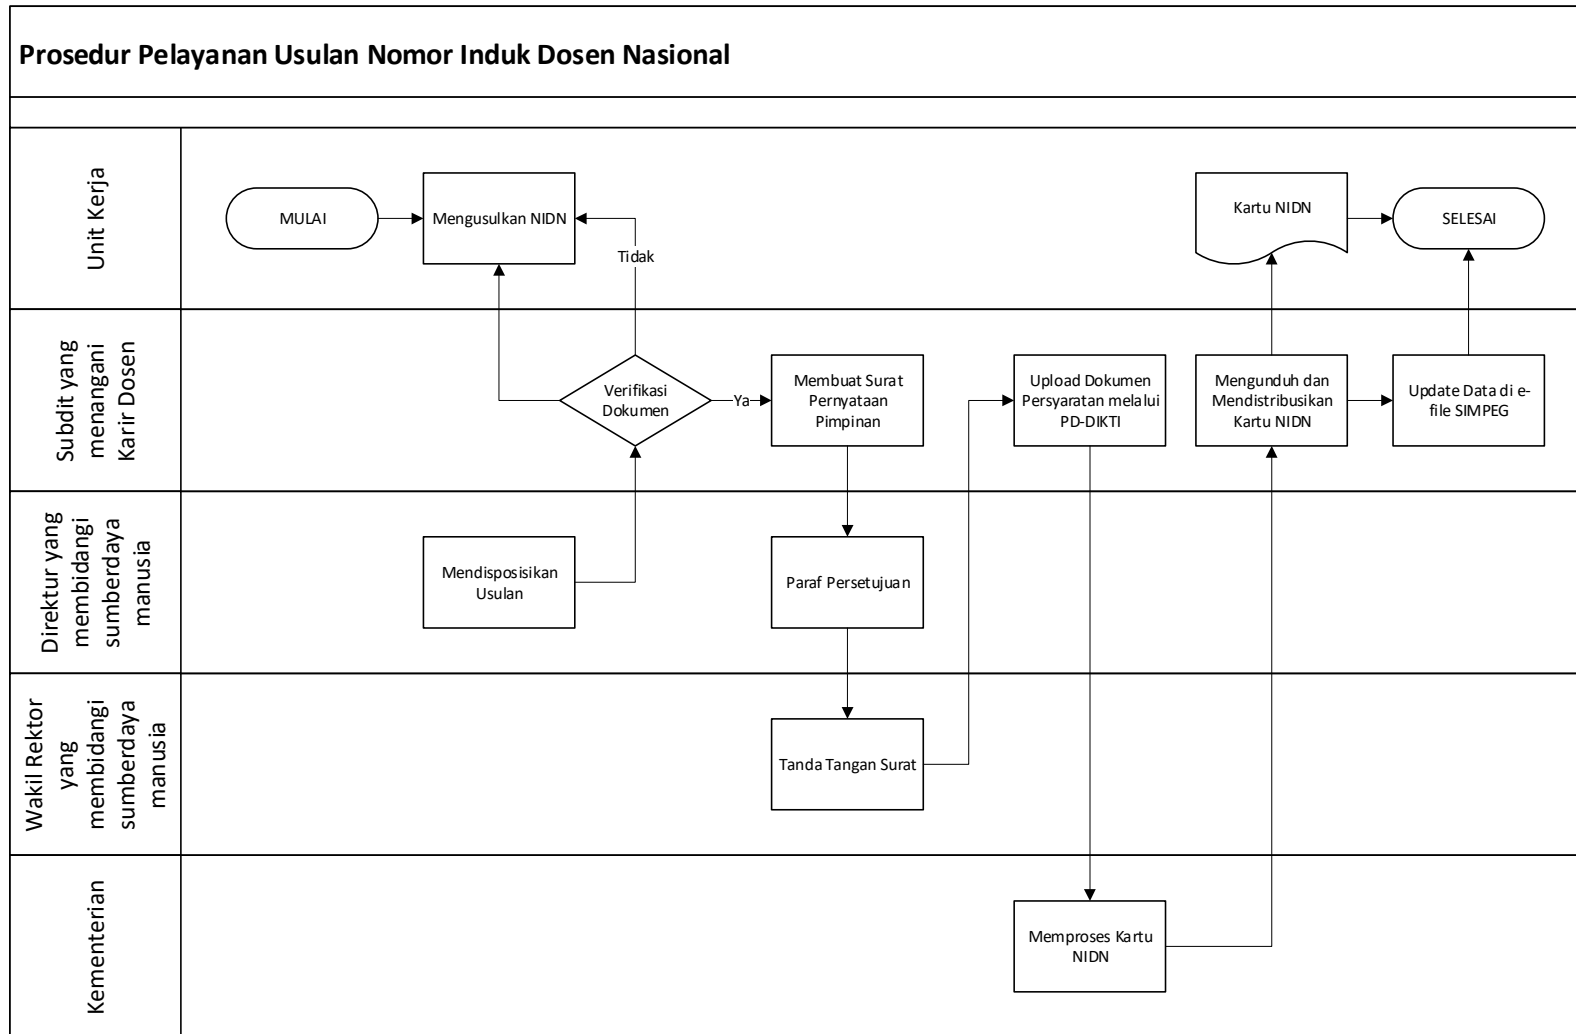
Prosedur Pelayanan Usulan Nomor Induk Dosen Nasional

Unit Kerja

MULAI

Mengusulkan NIDN

Tidak

Kartu NIDN

SELESAI

Subdit yang menangani Karir Dosen

Verifikasi Dokumen

Ya

Membuat Surat Pernyataan Pimpinan

Upload Dokumen Persyaratan melalui PD-DIKTI

Mengunduh dan Mendistribusikan Kartu NIDN

Update Data di e-file SIMPEG

Direktur yang membidangi sumberdaya manusia

Mendisposisikan Usulan

Paraf Persetujuan

Wakil Rektor yang membidangi sumberdaya manusia

Tanda Tangan Surat

Kementerian

Memproses Kartu NIDN